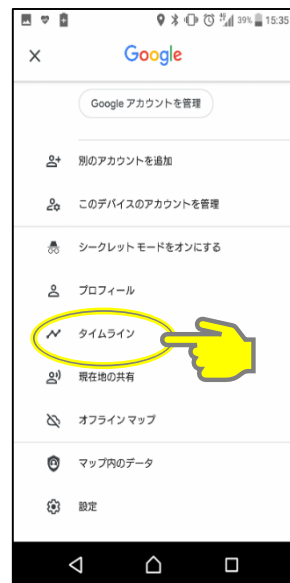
39% 15:35

×

Google

Google アカウントを管理

別のアカウントを追加

このデバイスのアカウントを管理

シークレット モードをオンにする

プロフィール

タイムライン

現在地の共有

オフライン マップ

マップ内のデータ

設定